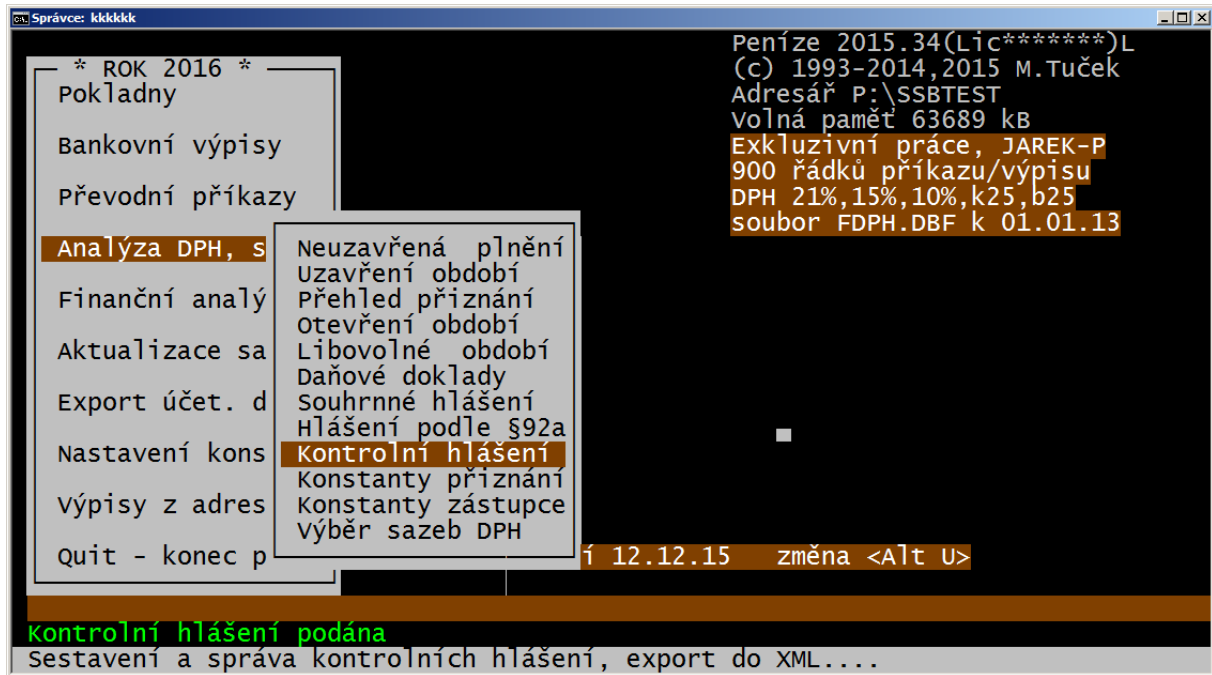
Správce: kkkkkk

Peníze 2015.34(Lic*******)L
(c) 1993-2014,2015 M.Tuček
Adresář P:\SSBTEST
Volná paměť 63689 kB
Exkluzivní práce, JAREK-P
900 řádků příkazu/výpisu
DPH 21%,15%,10%,k25,b25
soubor FDPH.DBF k 01.01.13

* ROK 2016 *
Pokladny
Bankovní výpisy
Převodní příkazy
Analýza DPH, s
Finanční analý
Aktualizace sa
Export účet. d
Nastavení kons
Výpisy z adres
Quit - konec p

Neuzavřená plnění
Uzavření období
Přehled přiznání
Otevření období
Libovolné období
Daňové doklady
Souhrnné hlášení
Hlášení podle §92a
Kontrolní hlášení
Konstanty přiznání
Konstanty zástupce
Výběr sazeb DPH

í 12.12.15 změna <Alt U>

Kontrolní hlášení podána
Sestavení a správa kontrolních hlášení, export do XML....